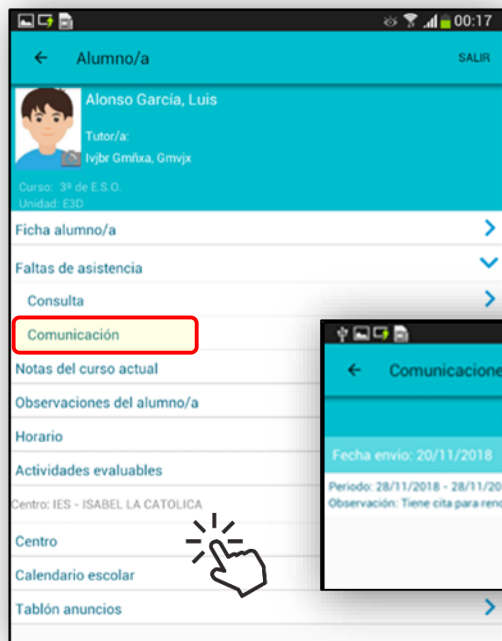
00:17

Alumno/a

SALIR

Alonso García, Luis

Tutor/a:

Ivjbr Gmñxa, Gmvjx

Curso: 3º de E.S.O.
Unidad: E3D

Ficha alumno/a

Faltas de asistencia

Consulta

Comunicación

Notas del curso actual

Observaciones del alumno/a

Horario

Actividades evaluables

Centro: IES - ISABEL LA CATOLICA

Centro

Calendario escolar

Tablón anuncios

Comunicacione

Fecha envío: 20/11/2018

Periodo: 28/11/2018 - 28/11/20
Observación: Tiene cita para reno